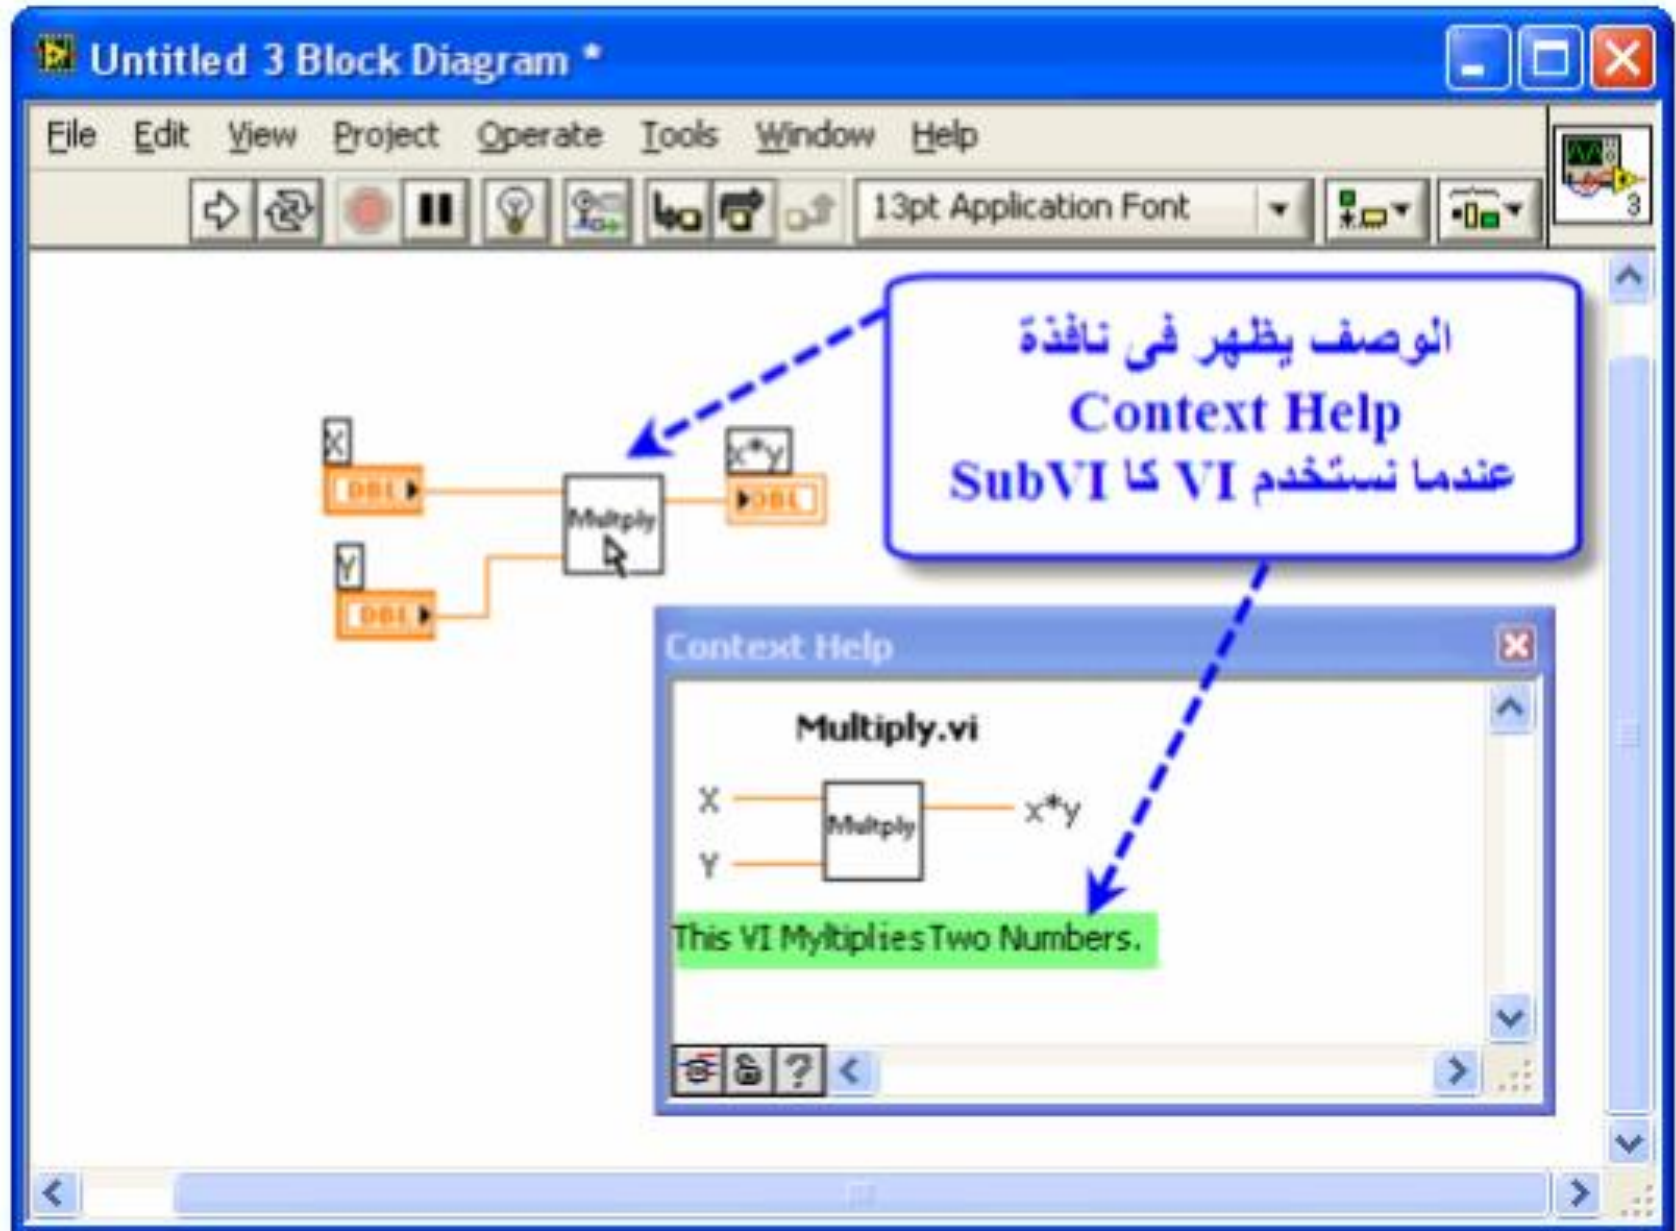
Untitled 3 Block Diagram *

File Edit View Project Operate Tools Window Help

13pt Application Font

3

الوصف يظهر فى نافذة
Context Help
عندما نستخدم VI كا SubVI

X
DBL
Multiply
x*y
DBL
Y
DBL

Context Help

Multiply.vi

X
Y
Multiply
x*y

This VI Myltiplies Two Numbers.

?